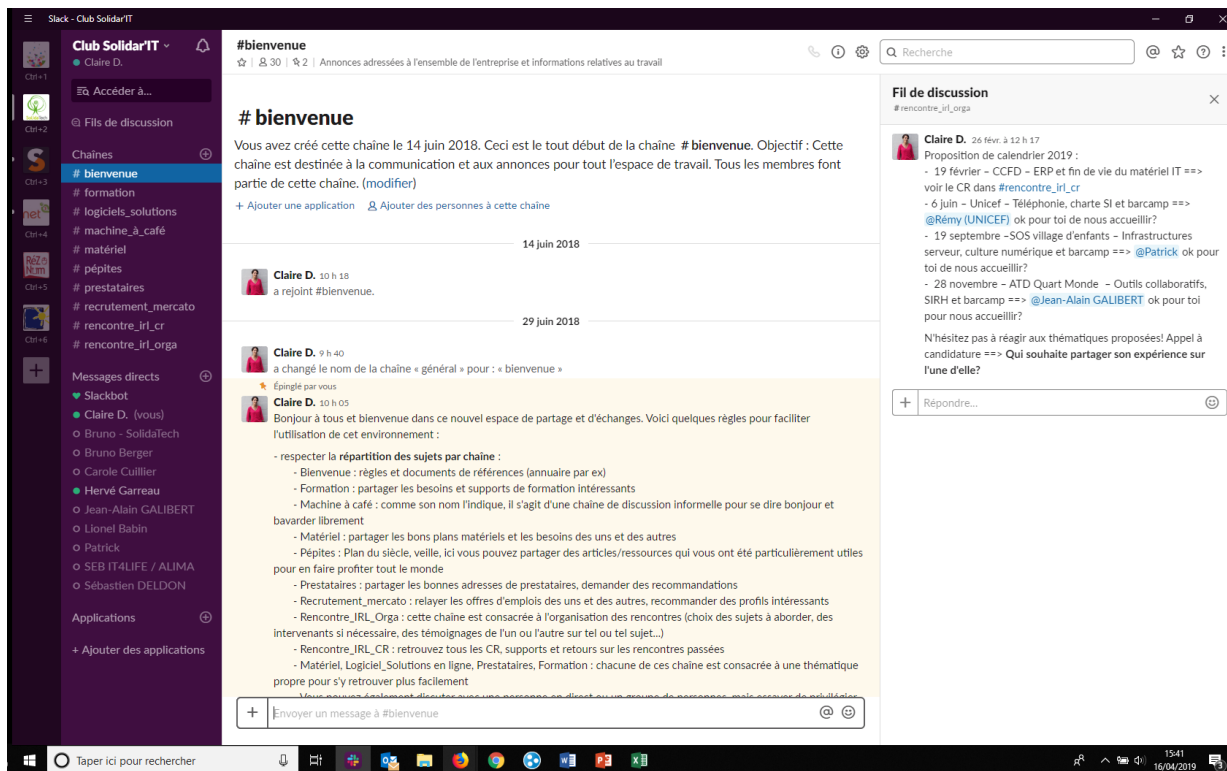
Slack - Club Solidar'IT

Ctrl+1
Ctrl+2
Ctrl+3
Ctrl+4
Ctrl+5
Ctrl+6

Club Solidar'IT
Claire D.

Accéder à...

Fils de discussion

Chaînes
# bienvenue
# formation
# logiciels_solutions
# machine_à_café
# matériel
# pépites
# prestataires
# recrutement_mercato
# rencontre_irl_cr
# rencontre_irl_orga

Messages directs
Slackbot
Claire D. (vous)
Bruno - SolidaTech
Bruno Berger
Carole Cuillier
Hervé Garreau
Jean-Alain GALIBERT
Lionel Babin
Patrick
SEB IT4LIFE / ALIMA
Sébastien DELDON

Applications

+ Ajouter des applications

#bienvenue
☆ | 30 | 2 | Annonces adressées à l'ensemble de l'entreprise et informations relatives au travail

Recherche

# bienvenue

Vous avez créé cette chaîne le 14 juin 2018. Ceci est le tout début de la chaîne # bienvenue. Objectif : Cette chaîne est destinée à la communication et aux annonces pour tout l'espace de travail. Tous les membres font partie de cette chaîne. (modifier)

+ Ajouter une application   Ajouter des personnes à cette chaîne

14 juin 2018

Claire D. 10 h 18
a rejoint #bienvenue.

29 juin 2018

Claire D. 9 h 40
a changé le nom de la chaîne « général » pour : « bienvenue »

Épinglé par vous

Claire D. 10 h 05
Bonjour à tous et bienvenue dans ce nouvel espace de partage et d'échanges. Voici quelques règles pour faciliter l'utilisation de cet environnement :

- respecter la répartition des sujets par chaîne :
- Bienvenue : règles et documents de références (annuaire par ex)
- Formation : partager les besoins et supports de formation intéressants
- Machine à café : comme son nom l'indique, il s'agit d'une chaîne de discussion informelle pour se dire bonjour et bavarder librement
- Matériel : partager les bons plans matériels et les besoins des uns et des autres
- Pépites : Plan du siècle, veille, ici vous pouvez partager des articles/ressources qui vous ont été particulièrement utiles pour en faire profiter tout le monde
- Prestataires : partager les bonnes adresses de prestataires, demander des recommandations
- Recrutement_mercato : relayer les offres d'emplois des uns et des autres, recommander des profils intéressants
- Rencontre_IRL_Orga : cette chaîne est consacrée à l'organisation des rencontres (choix des sujets à aborder, des intervenants si nécessaire, des témoignages de l'un ou l'autre sur tel ou tel sujet...)
- Rencontre_IRL_CR : retrouvez tous les CR, supports et retours sur les rencontres passées
- Matériel, Logiciel_Solutions en ligne, Prestataires, Formation : chacune de ces chaîne est consacrée à une thématique propre pour s'y retrouver plus facilement
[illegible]

Envoyer un message à #bienvenue

Fil de discussion
#rencontre_irl_orga

Claire D. 26 févr. à 12 h 17
Proposition de calendrier 2019 :
- 19 février – CCFD – ERP et fin de vie du matériel IT ==> voir le CR dans #rencontre_irl_cr
- 6 juin – Unicef – Téléphonie, charte SI et barcamp ==> @Rémy (UNICEF) ok pour toi de nous accueillir?
- 19 septembre –SOS village d'enfants – Infrastructures serveur, culture numérique et barcamp ==> @Patrick ok pour toi de nous accueillir?
- 28 novembre – ATD Quart Monde – Outils collaboratifs, SIRH et barcamp ==> @Jean-Alain GALIBERT ok pour toi pour nous accueillir?

N'hésitez pas à réagir aux thématiques proposées! Appel à candidature ==> Qui souhaite partager son expérience sur l'une d'elle?

Répondre...

Taper ici pour rechercher
15:41
16/04/2019